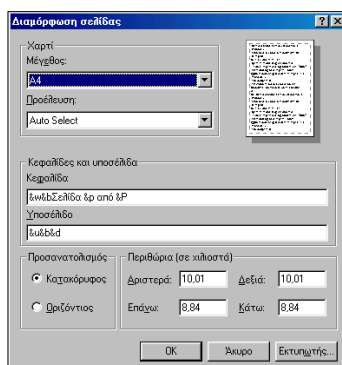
Διαμόρφωση σελίδας
?
X
Χαρτί
Μέγεθος:
A4
Προέλευση:
Auto Select
Κεφαλίδες και υποσέλιδα
Κεφαλίδα:
&w&bΣελίδα &p από &P
Υποσέλιδο
&u&b&d
Προσανατολισμός
Κατακόρυφος
Οριζόντιος
Περιθώρια (σε χιλιοστά)
Αριστερά:
10,01
Δεξιά:
10,01
Επάνω:
8,84
Κάτω:
8,84
OK
Άκυρο
Εκτυπωτής...